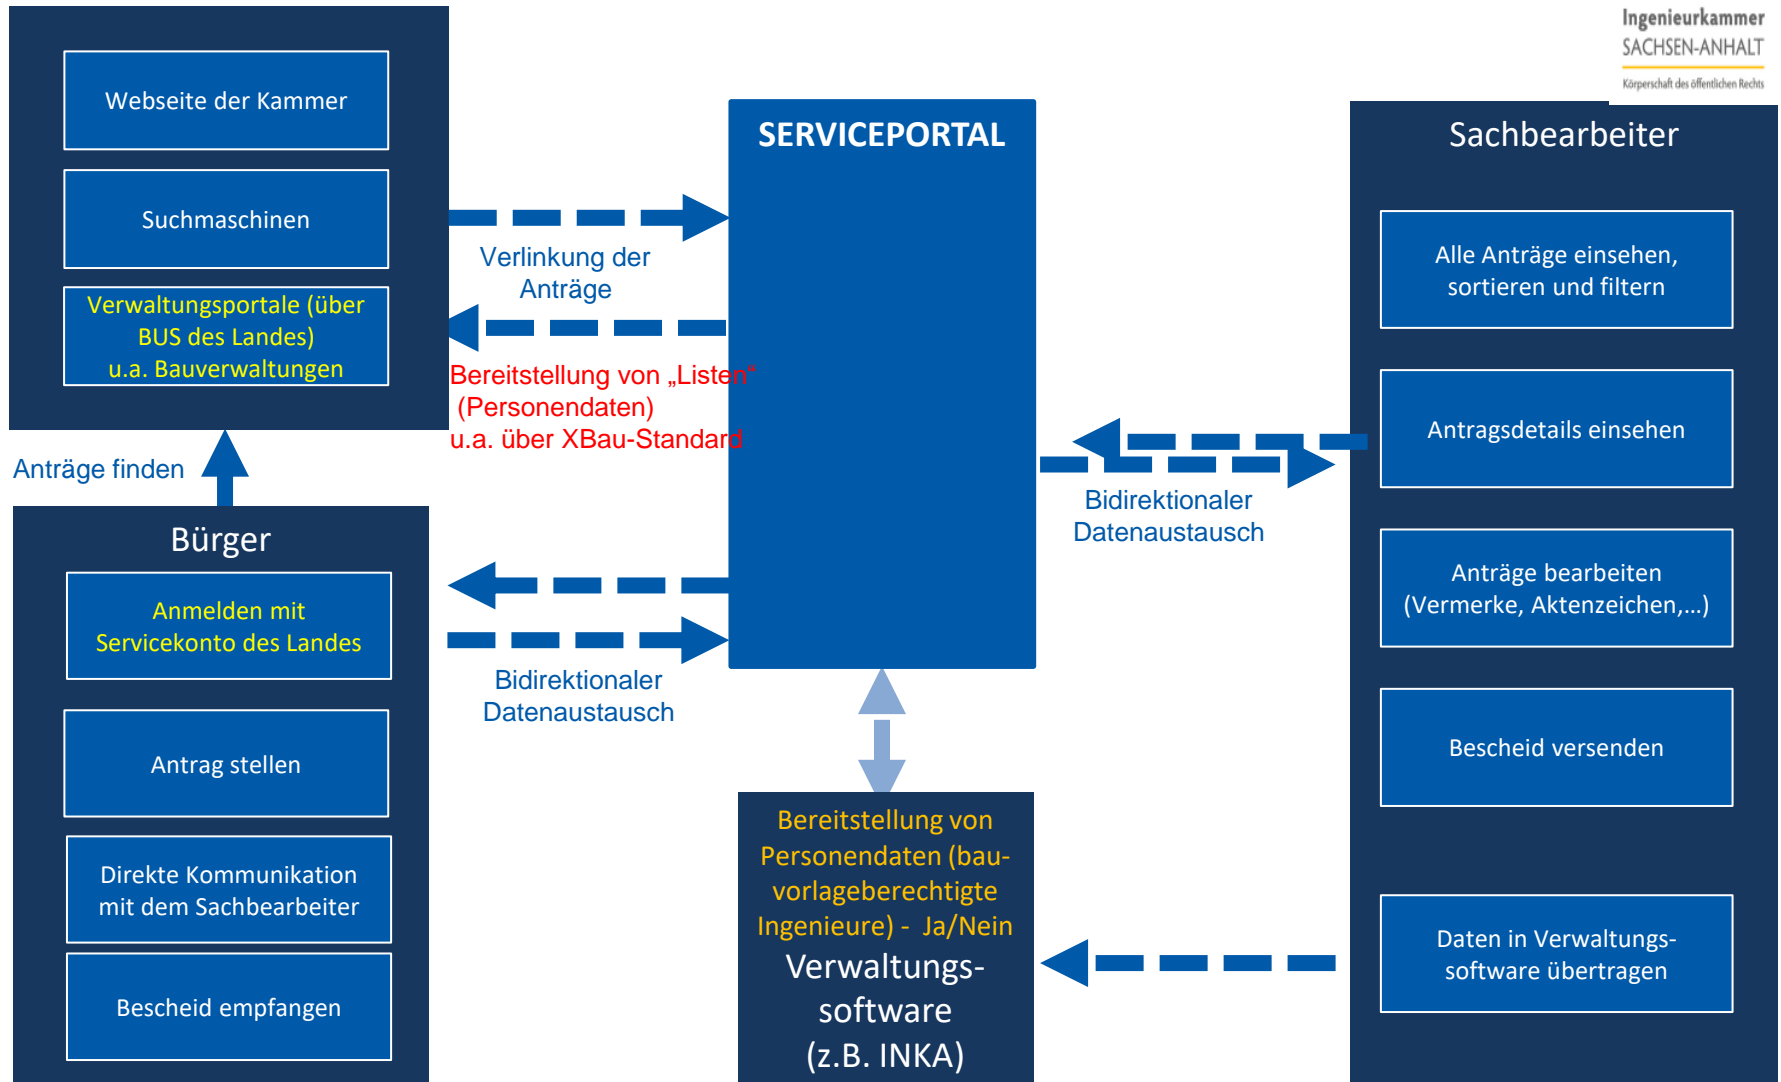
Ingenieurkammer
SACHSEN-ANHALT
Körperschaft des öffentlichen Rechts

Webseite der Kammer

Suchmaschinen

Verwaltungsportale (über BUS des Landes) u.a. Bauverwaltungen

SERVICEPORTAL

Verlinkung der Anträge

Bereitstellung von „Listen" (Personendaten) u.a. über XBau-Standard

Anträge finden

Bürger

Anmelden mit Servicekonto des Landes

Antrag stellen

Direkte Kommunikation mit dem Sachbearbeiter

Bescheid empfangen

Bidirektionaler Datenaustausch

Sachbearbeiter

Alle Anträge einsehen, sortieren und filtern

Antragsdetails einsehen

Bidirektionaler Datenaustausch

Anträge bearbeiten (Vermerke, Aktenzeichen,…)

Bescheid versenden

Daten in Verwaltungssoftware übertragen

Bereitstellung von Personendaten (bauvorlageberechtigte Ingenieure) - Ja/Nein

Verwaltungssoftware (z.B. INKA)